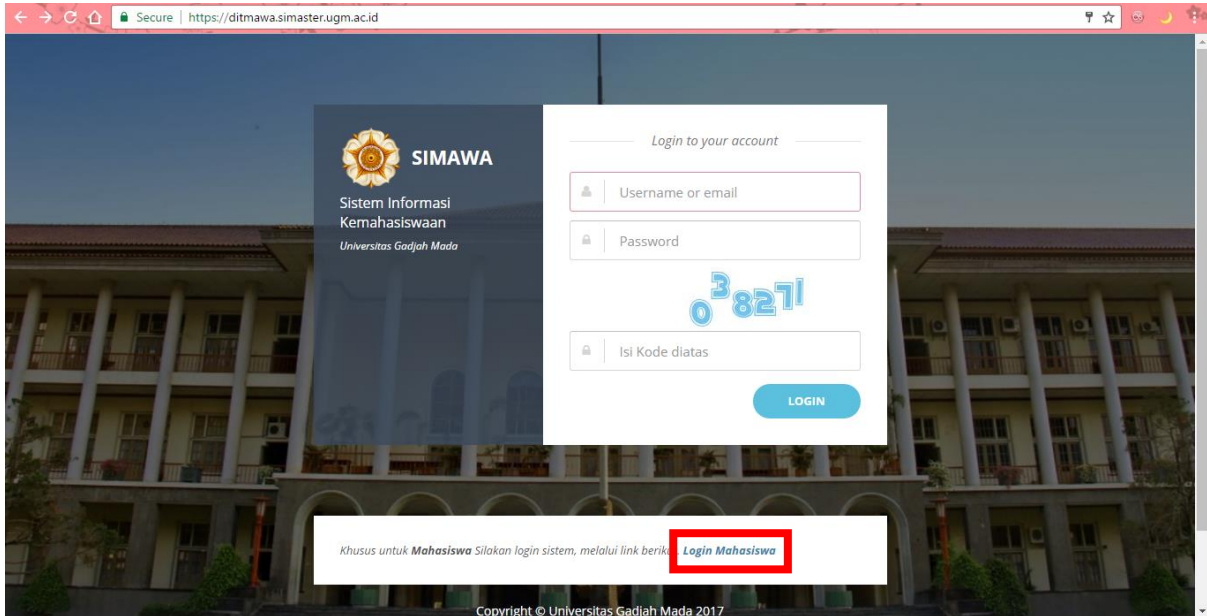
Secure | https://ditmawa.simaster.ugm.ac.id

SIMAWA

Sistem Informasi Kemahasiswaan

Universitas Gadjah Mada

Login to your account

Username or email

Password

038271

Isi Kode diatas

LOGIN

Khusus untuk **Mahasiswa** Silakan login sistem, melalui link beriku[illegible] **Login Mahasiswa**

Copyright © Universitas Gadjah Mada 2017